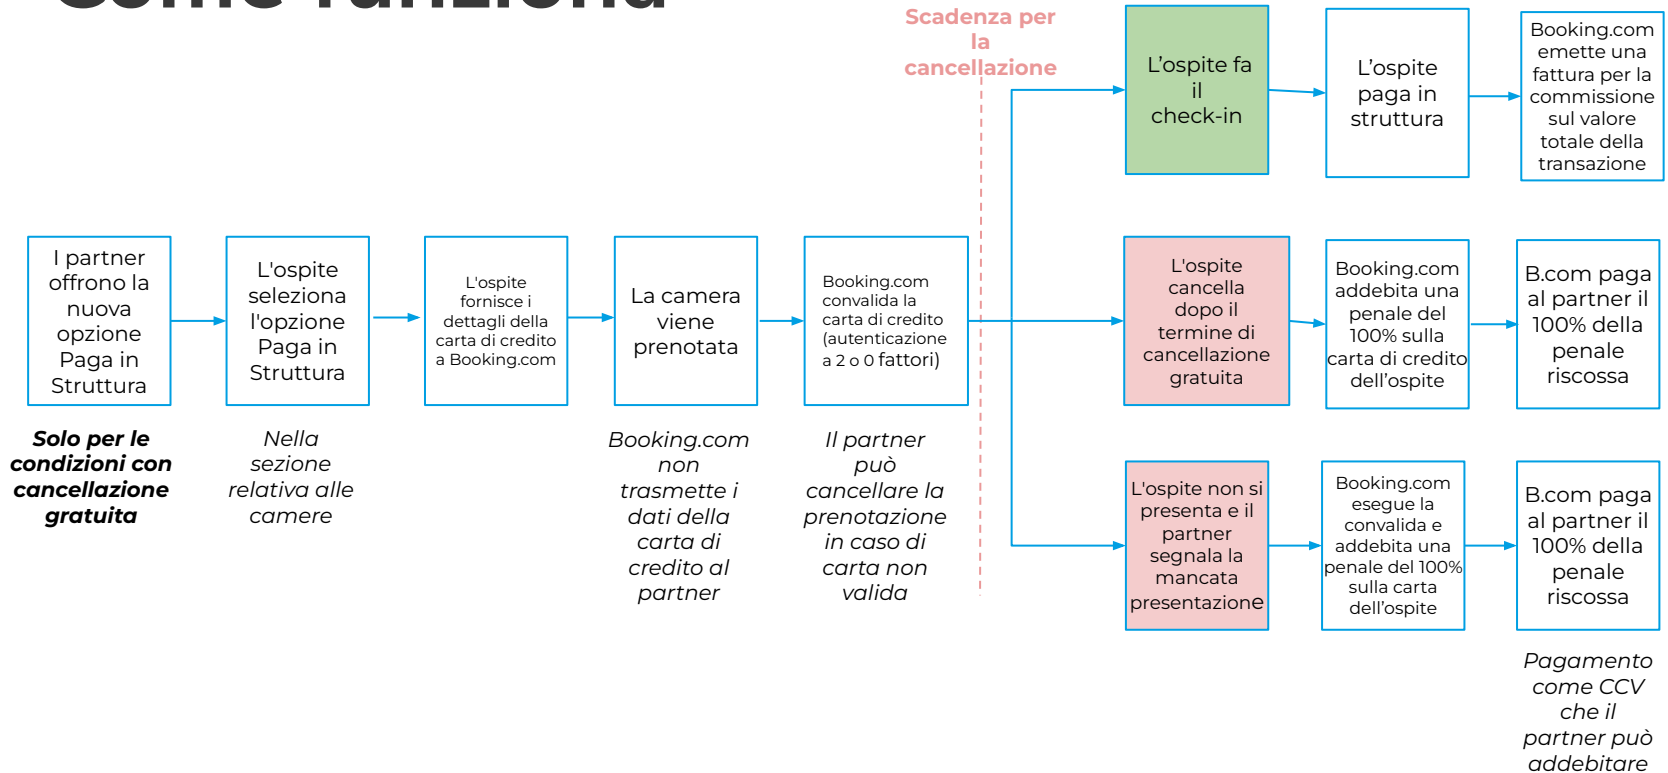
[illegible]

Scadenza per la cancellazione

I partner offrono la nuova opzione Paga in Struttura

Solo per le condizioni con cancellazione gratuita

L'ospite seleziona l'opzione Paga in Struttura

Nella sezione relativa alle camere

L'ospite fornisce i dettagli della carta di credito a Booking.com

La camera viene prenotata

Booking.com non trasmette i dati della carta di credito al partner

Booking.com convalida la carta di credito (autenticazione a 2 o 0 fattori)

Il partner può cancellare la prenotazione in caso di carta non valida

L'ospite fa il check-in

L'ospite paga in struttura

Booking.com emette una fattura per la commissione sul valore totale della transazione

L'ospite cancella dopo il termine di cancellazione gratuita

Booking.com addebita una penale del 100% sulla carta di credito dell'ospite

B.com paga al partner il 100% della penale riscossa

L'ospite non si presenta e il partner segnala la mancata presentazione

Booking.com esegue la convalida e addebita una penale del 100% sulla carta dell'ospite

B.com paga al partner il 100% della penale riscossa

Pagamento come CCV che il partner può addebitare